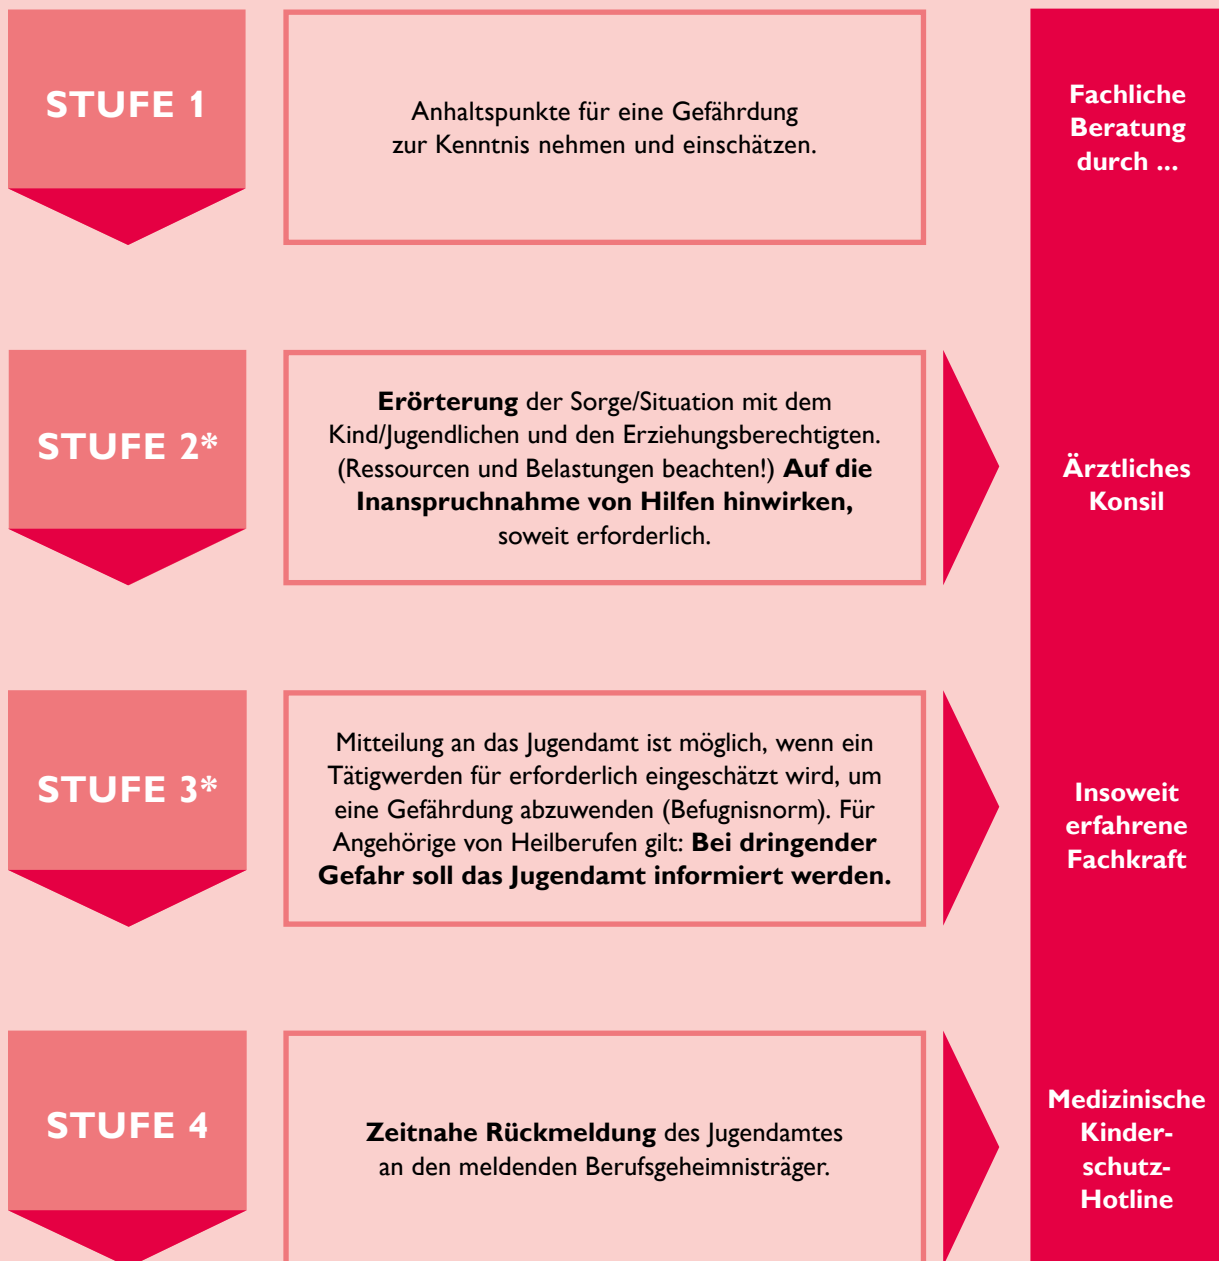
STUFE 1

Anhaltspunkte für eine Gefährdung zur Kenntnis nehmen und einschätzen.

Fachliche Beratung durch ...

STUFE 2*

**Erörterung** der Sorge/Situation mit dem Kind/Jugendlichen und den Erziehungsberechtigten. (Ressourcen und Belastungen beachten!) **Auf die Inanspruchnahme von Hilfen hinwirken,** soweit erforderlich.

Ärztliches Konsil

STUFE 3*

Mitteilung an das Jugendamt ist möglich, wenn ein Tätigwerden für erforderlich eingeschätzt wird, um eine Gefährdung abzuwenden (Befugnisnorm). Für Angehörige von Heilberufen gilt: **Bei dringender Gefahr soll das Jugendamt informiert werden.**

Insoweit erfahrene Fachkraft

STUFE 4

**Zeitnahe Rückmeldung** des Jugendamtes an den meldenden Berufsgeheimnisträger.

Medizinische Kinderschutz-Hotline